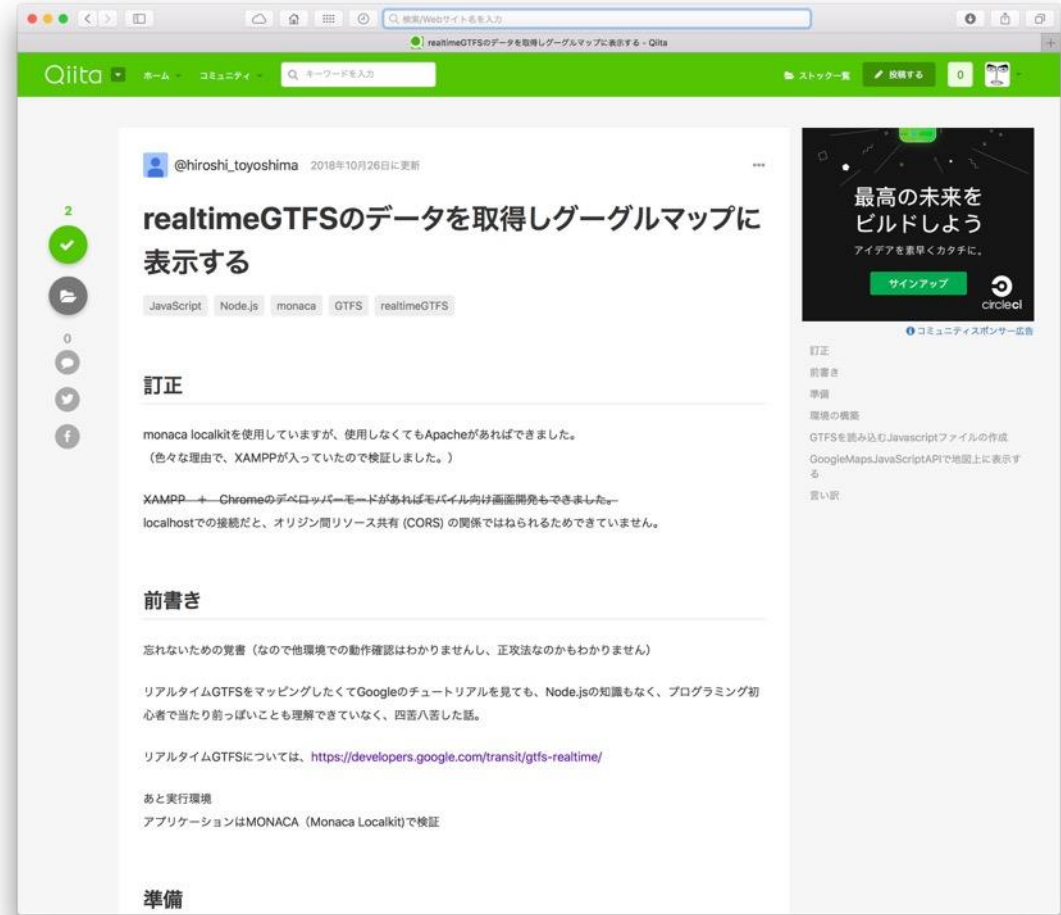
検索/Webサイト名を入力

realtimeGTFSのデータを取得しグーグルマップに表示する - Qiita

Qiita ホーム コミュニティ キーワードを入力 ストック一覧 投稿する 0

@hiroshi_toyoshima 2018年10月26日に更新

2

0

realtimeGTFSのデータを取得しグーグルマップに表示する

JavaScript Node.js monaca GTFS realtimeGTFS

訂正

monaca localkitを使用していますが、使用しなくてもApacheがあればできました。
（色々な理由で、XAMPPが入っていたので検証しました。）

~~XAMPP + Chromeのデベロッパーモードがあればモバイル向け画面開発もできました。~~
localhostでの接続だと、オリジン間リソース共有 (CORS) の関係ではねられるためできていません。

前書き

忘れないための覚書（なので他環境での動作確認はわかりませんし、正攻法なのかもわかりません）

リアルタイムGTFSをマッピングしたくてGoogleのチュートリアルを見ても、Node.jsの知識もなく、プログラミング初心者で当たり前っぽいことも理解できていなく、四苦八苦した話。

リアルタイムGTFSについては、https://developers.google.com/transit/gtfs-realtime/

あと実行環境
アプリケーションはMONACA（Monaca Localkit)で検証

準備

最高の未来をビルドしよう
アイデアを素早くカタチに。
サインアップ
circleci
コミュニティスポンサー広告

訂正
前書き
準備
環境の構築
GTFSを読み込むJavascriptファイルの作成
GoogleMapsJavaScriptAPIで地図上に表示する
言い訳